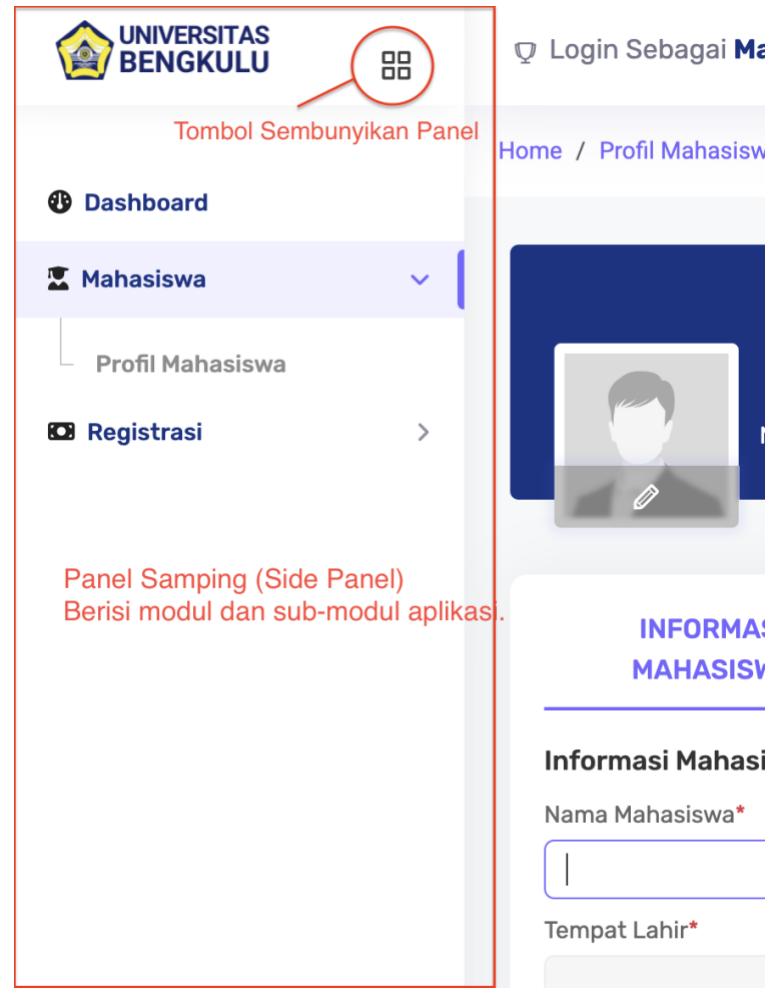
UNIVERSITAS BENGKULU

Login Sebagai Ma

Tombol Sembunyikan Panel

Home / Profil Mahasisw

Dashboard

Mahasiswa

Profil Mahasiswa

Registrasi

Panel Samping (Side Panel)
Berisi modul dan sub-modul aplikasi.

INFORMAS MAHASISW

Informasi Mahasi

Nama Mahasiswa*

Tempat Lahir*